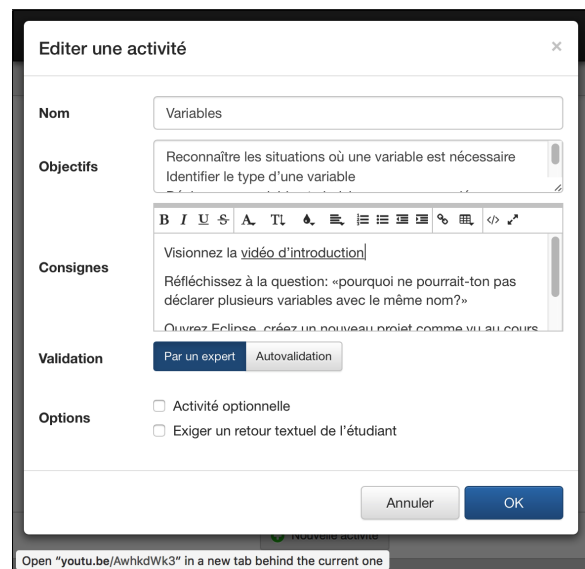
Editer une activité

×

Nom

Variables

Objectifs

Reconnaître les situations où une variable est nécessaire
Identifier le type d'une variable
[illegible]

Consignes

B I U S A T

Visionnez la vidéo d'introduction

Réfléchissez à la question: «pourquoi ne pourrait-ton pas déclarer plusieurs variables avec le même nom?»

Ouvrez Eclipse, créez un nouveau projet comme vu au cours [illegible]

Validation

Par un expert

Autovalidation

Options

Activité optionnelle

Exiger un retour textuel de l'étudiant

Annuler

OK

Nouvelle activité

Open "youtu.be/AwhkdWk3" in a new tab behind the current one